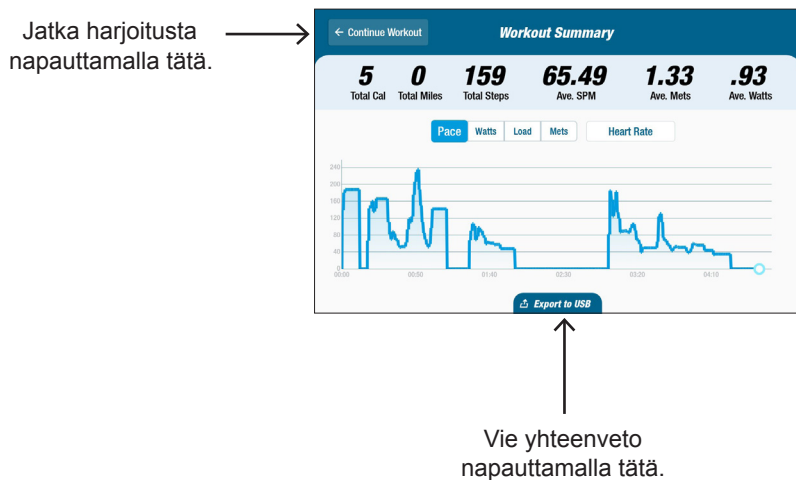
Jatka harjoitusta napauttamalla tätä.

← Continue Workout

Workout Summary

| 5 | 0 | 159 | 65.49 | 1.33 | .93 |
|---|---|---|---|---|---|
| Total Cal | Total Miles | Total Steps | Ave. SPM | Ave. Mets | Ave. Watts |

Pace Watts Load Mets Heart Rate

240
200
160
120
80
40
0

00:00 00:50 01:40 02:30 03:20 04:10

Export to USB

Vie yhteenveto napauttamalla tätä.